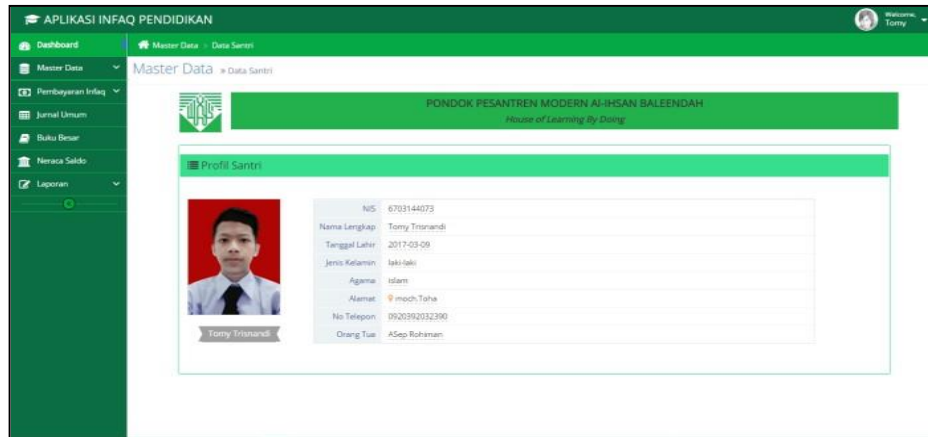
APLIKASI INFAQ PENDIDIKAN

Welcome, Tomy

Dashboard
Master Data
Pembayaran Infaq
Jurnal Umum
Buku Besar
Neraca Saldo
Laporan

Master Data > Data Santri

Master Data » Data Santri

PONDOK PESANTREN MODERN AI-IHSAN BALEENDAH
House of Learning By Doing

Profil Santri

| NIS | 6703144073 |
|---|---|
| Nama Lengkap | Tomy Trisnandi |
| Tanggal Lahir | 2017-03-09 |
| Jenis Kelamin | laki-laki |
| Agama | islam |
| Alamat | moch.Toha |
| No Telepon | 0920392032390 |
| Orang Tua | ASep Rohiman |

Tomy Trisnandi